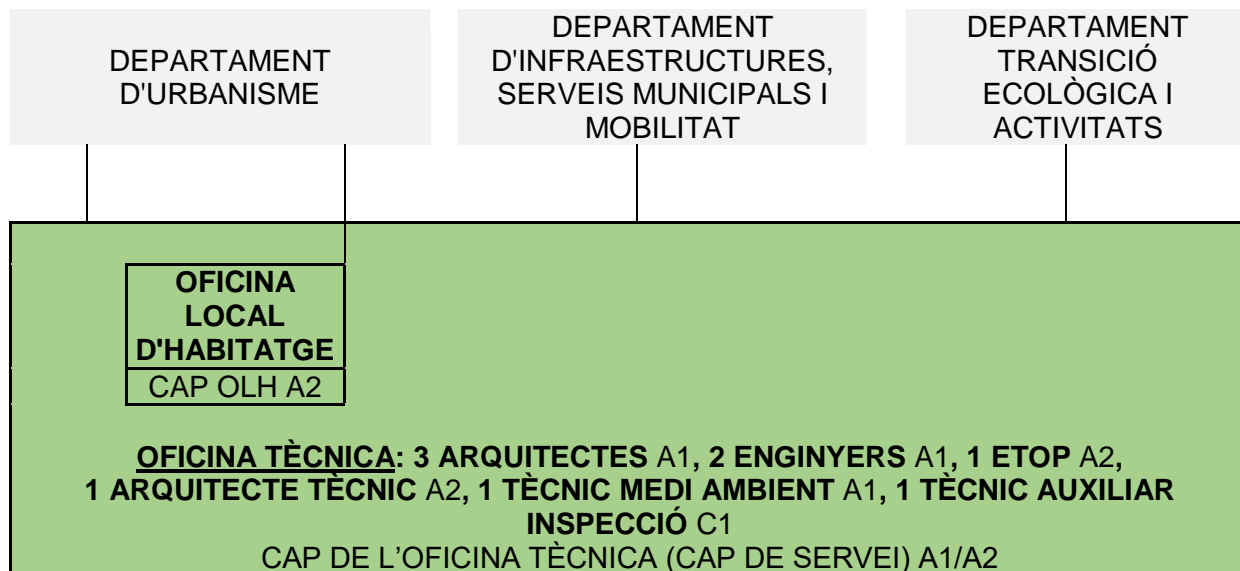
DEPARTAMENT D'URBANISME

DEPARTAMENT D'INFRAESTRUCTURES, SERVEIS MUNICIPALS I MOBILITAT

DEPARTAMENT TRANSICIÓ ECOLÒGICA I ACTIVITATS

OFICINA LOCAL D'HABITATGE

CAP OLH A2

OFICINA TÈCNICA: 3 ARQUITECTES A1, 2 ENGINYERS A1, 1 ETOP A2, 1 ARQUITECTE TÈCNIC A2, 1 TÈCNIC MEDI AMBIENT A1, 1 TÈCNIC AUXILIAR INSPECCIÓ C1

CAP DE L'OFICINA TÈCNICA (CAP DE SERVEI) A1/A2